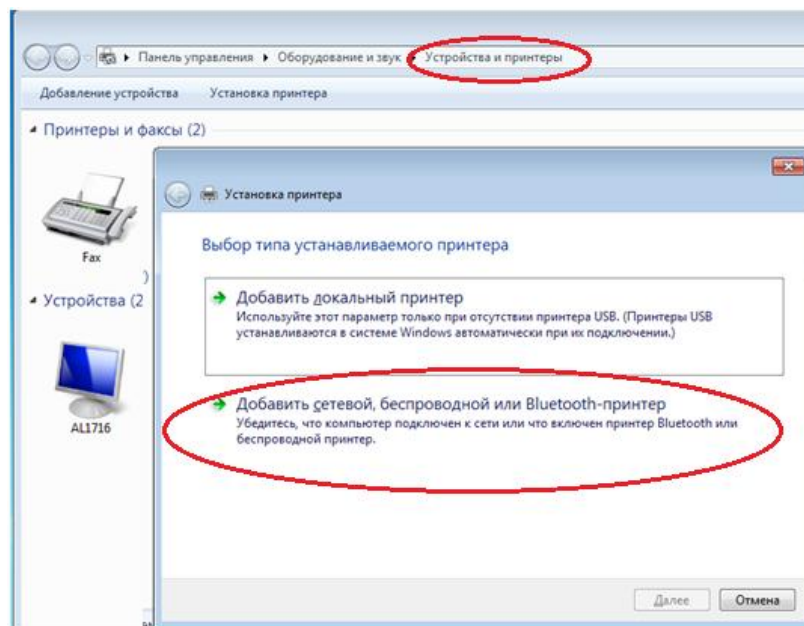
Панель управления ▸ Оборудование и звук ▸ Устройства и принтеры

Добавление устройства Установка принтера

Принтеры и факсы (2)

Fax

Устройства (2

AL1716

Установка принтера

Выбор типа устанавливаемого принтера

Добавить локальный принтер
Используйте этот параметр только при отсутствии принтера USB. (Принтеры USB устанавливаются в системе Windows автоматически при их подключении.)

Добавить сетевой, беспроводной или Bluetooth-принтер
Убедитесь, что компьютер подключен к сети или что включен принтер Bluetooth или беспроводной принтер.

Далее Отмена